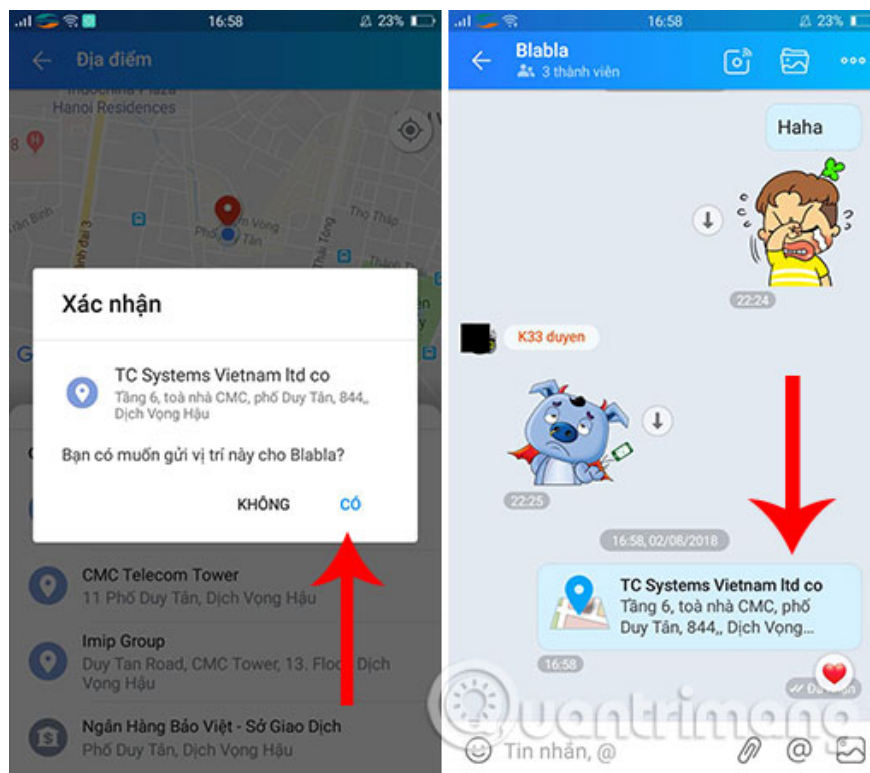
16:58 23%

Địa điểm

Indochina Plaza Hanoi Residences

Xác nhận

TC Systems Vietnam ltd co
Tầng 6, toà nhà CMC, phố Duy Tân, 844,, Dịch Vọng Hậu

Bạn có muốn gửi vị trí này cho Blabla?

KHÔNG CÓ

CMC Telecom Tower
11 Phố Duy Tân, Dịch Vọng Hậu

Imip Group
Duy Tan Road, CMC Tower, 13. Floor, Dịch Vọng Hậu

Ngân Hàng Bảo Việt - Sở Giao Dịch
Phố Duy Tân, Dịch Vọng Hậu

16:58 23%

Blabla
3 thành viên

Haha

22:24

K33 duyen

22:25

16:58, 02/08/2018

TC Systems Vietnam ltd co
Tầng 6, toà nhà CMC, phố Duy Tân, 844,, Dịch Vọng...

16:58

Đã nhận

Quantrimang

Tin nhắn, @